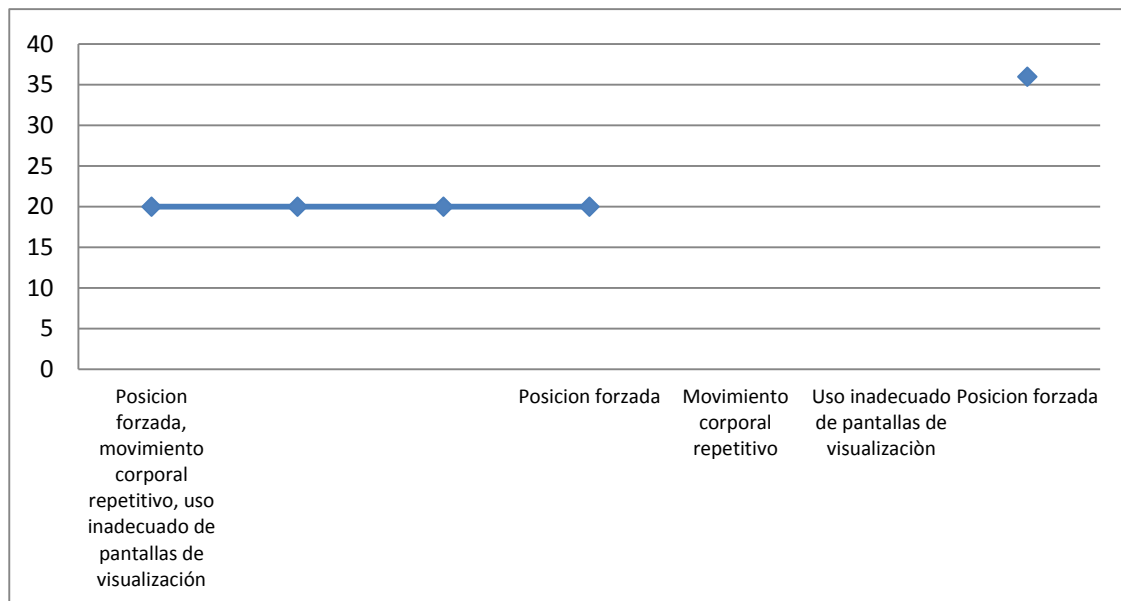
40
35
30
25
20
15
10
5
0

Posicion forzada, movimiento corporal repetitivo, uso inadecuado de pantallas de visualización

Posicion forzada

Movimiento corporal repetitivo

Uso inadecuado de pantallas de visualizaciòn

Posicion forzada